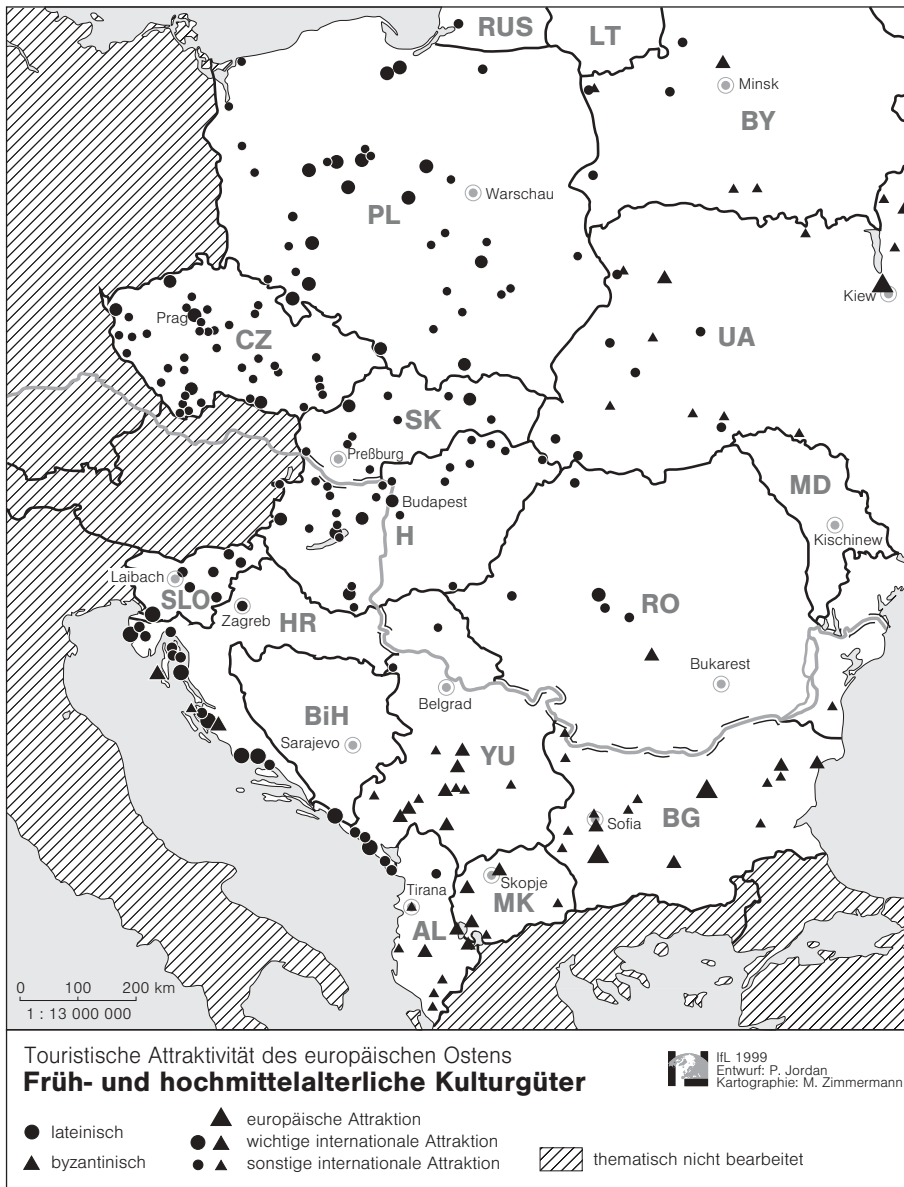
RUS
LT
Minsk
BY
PL
Warschau
Kiew
Prag
CZ
UA
SK
Preßburg
Budapest
MD
H
Kischinew
Laibach
SLO
Zagreb
HR
RO
Bukarest
BiH
Belgrad
Sarajevo
YU
Sofia
BG
Tirana
Skopje
MK
AL
0 100 200 km
1 : 13 000 000

Touristische Attraktivität des europäischen Ostens
**Früh- und hochmittelalterliche Kulturgüter**

IfL 1999
Entwurf: P. Jordan
Kartographie: M. Zimmermann

lateinisch
byzantinisch
europäische Attraktion
wichtige internationale Attraktion
sonstige internationale Attraktion
thematisch nicht bearbeitet